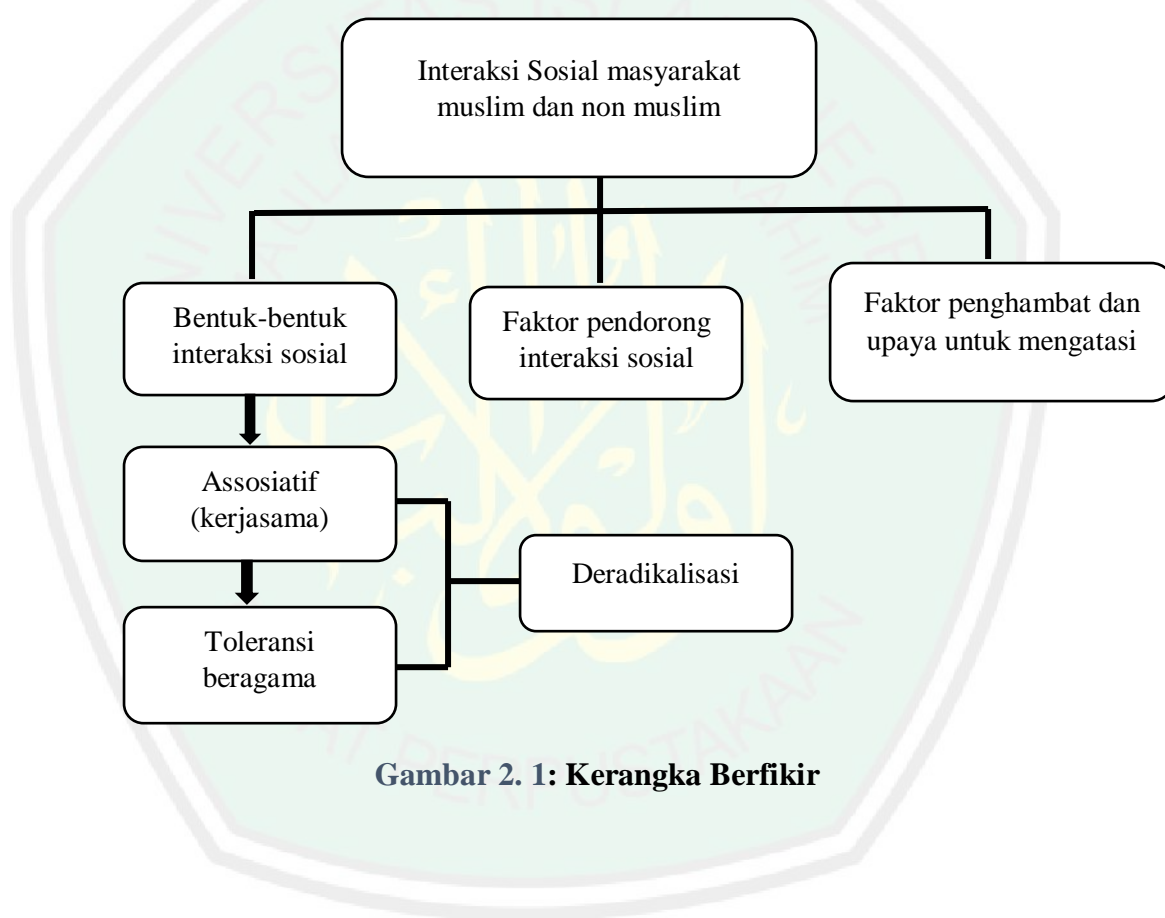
Interaksi Sosial masyarakat muslim dan non muslim

Bentuk-bentuk interaksi sosial

Faktor pendorong interaksi sosial

Faktor penghambat dan upaya untuk mengatasi

Assosiatif (kerjasama)

Toleransi beragama

Deradikalisasi

Gambar 2. 1: Kerangka Berfikir